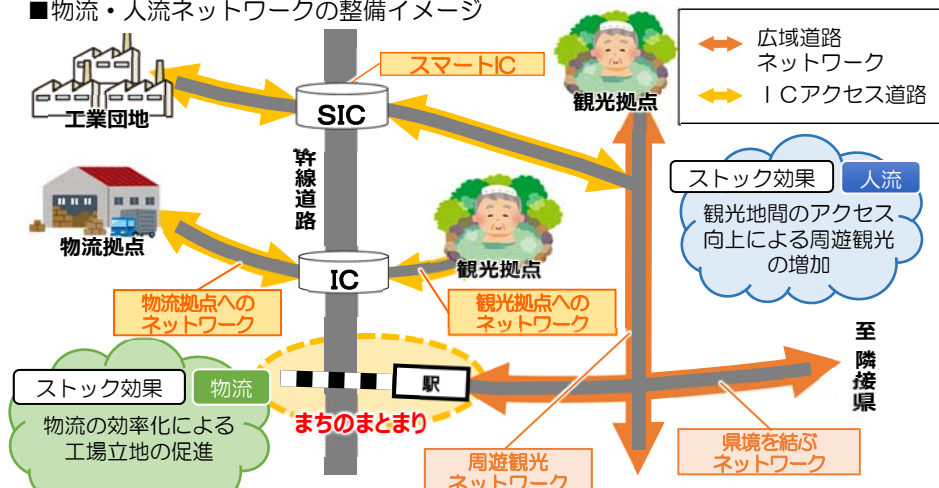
■物流・人流ネットワークの整備イメージ

広域道路ネットワーク
ＩＣアクセス道路

工業団地

スマートIC

SIC

観光拠点

幹線道路

ストック効果
人流
観光地間のアクセス向上による周遊観光の増加

物流拠点

観光拠点

IC

物流拠点へのネットワーク

観光拠点へのネットワーク

至隣接県

ストック効果
物流
物流の効率化による工場立地の促進

駅

まちのまとまり

県境を結ぶネットワーク

周遊観光ネットワーク